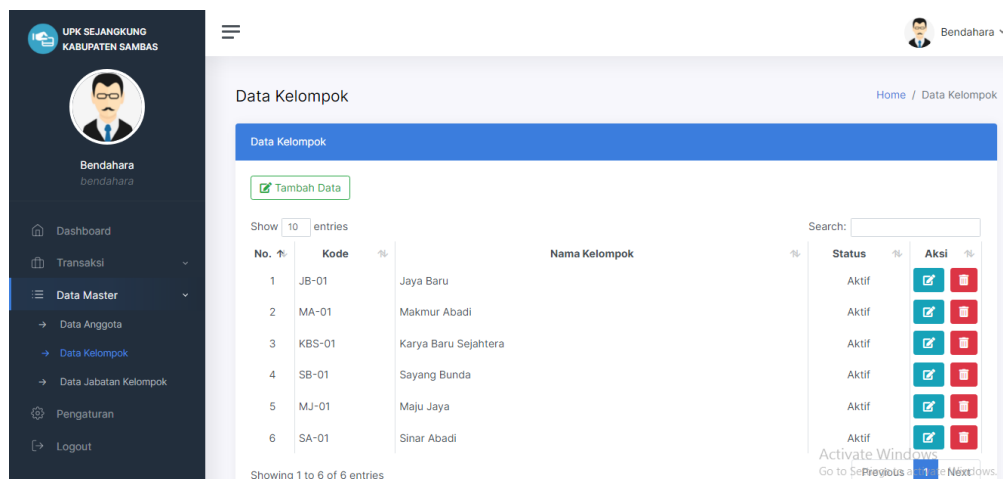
UPK SEJANGKUNG
KABUPATEN SAMBAS

Bendahara
bendahara

Dashboard
Transaksi
Data Master
→ Data Anggota
→ Data Kelompok
→ Data Jabatan Kelompok
Pengaturan
Logout

Bendahara

Data Kelompok

Home / Data Kelompok

Data Kelompok

Tambah Data

Show 10 entries

Search:

| No. | Kode | Nama Kelompok | Status | Aksi |
|---|---|---|---|---|
| 1 | JB-01 | Jaya Baru | Aktif | |
| 2 | MA-01 | Makmur Abadi | Aktif | |
| 3 | KBS-01 | Karya Baru Sejahtera | Aktif | |
| 4 | SB-01 | Sayang Bunda | Aktif | |
| 5 | MJ-01 | Maju Jaya | Aktif | |
| 6 | SA-01 | Sinar Abadi | Aktif | |

Showing 1 to 6 of 6 entries

Previous 1 Next

Activate Windows
Go to Settings to activate Windows.